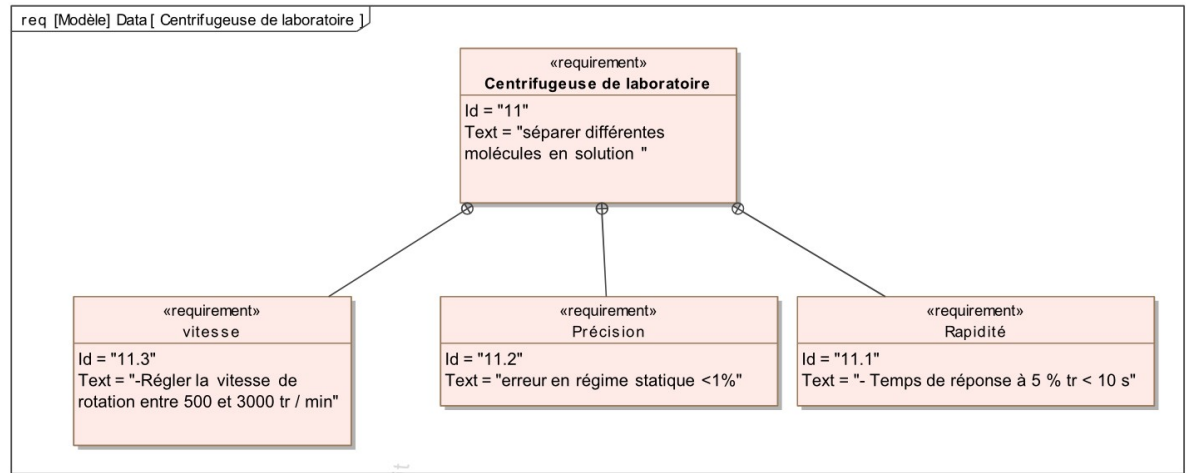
req [Modèle] Data [ Centrifugeuse de laboratoire ]

«requirement»
Centrifugeuse de laboratoire
Id = "11"
Text = "séparer différentes molécules en solution "

«requirement»
vitesse
Id = "11.3"
Text = "-Régler la vitesse de rotation entre 500 et 3000 tr / min"

«requirement»
Précision
Id = "11.2"
Text = "erreur en régime statique <1%"

«requirement»
Rapidité
Id = "11.1"
Text = "- Temps de réponse à 5 % tr < 10 s"